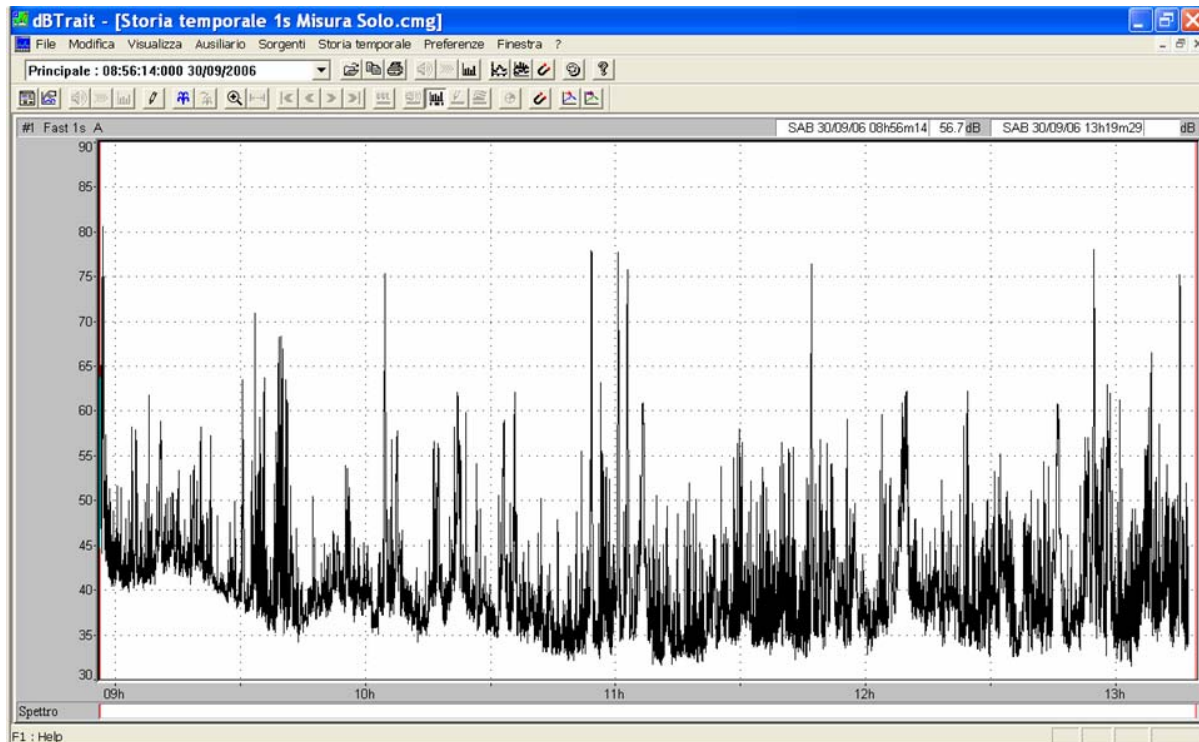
dBTrait - [Storia temporale 1s Misura Solo.cmg]

File Modifica Visualizza Ausiliario Sorgenti Storia temporale Preferenze Finestra ?

Principale : 08:56:14:000 30/09/2006

#1 Fast 1s A

SAB 30/09/06 08h56m14 56.7 dB SAB 30/09/06 13h19m29 dB

90
85
80
75
70
65
60
55
50
45
40
35
30

09h 10h 11h 12h 13h

Spettro

F1 : Help